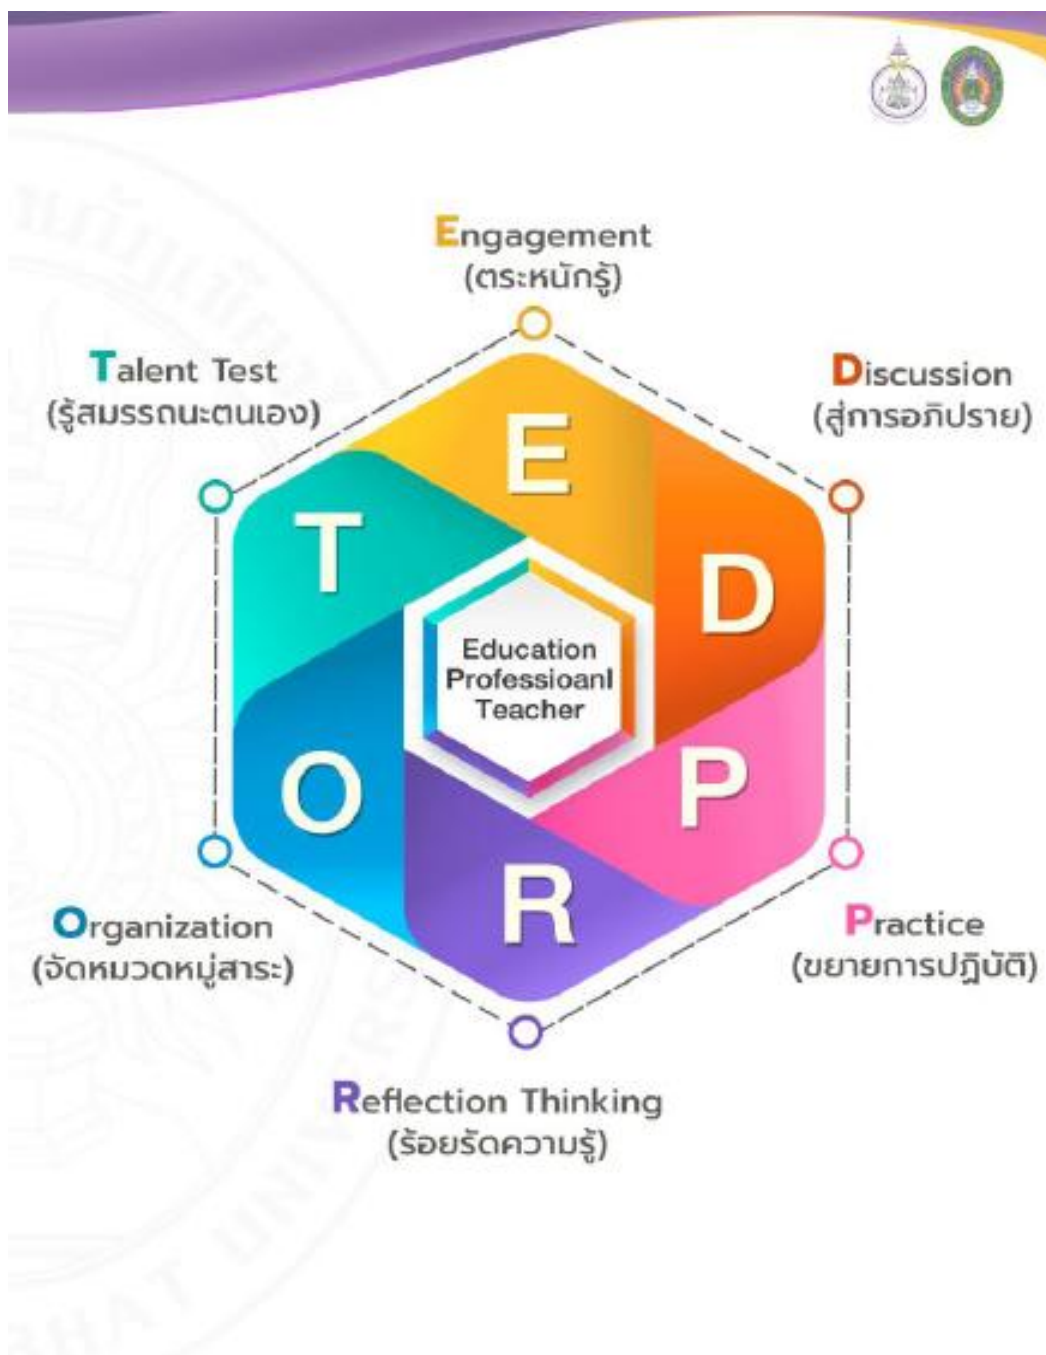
Engagement
(ตระหนักรู้)

Talent Test
(รู้สมรรถนะตนเอง)

Discussion
(สู่การอภิปราย)

E

T

D

Education
Professioanl
Teacher

O

P

R

Organization
(จัดหมวดหมู่สาระ)

Practice
(ขยายการปฏิบัติ)

Reflection Thinking
(ร้อยรัดความรู้)